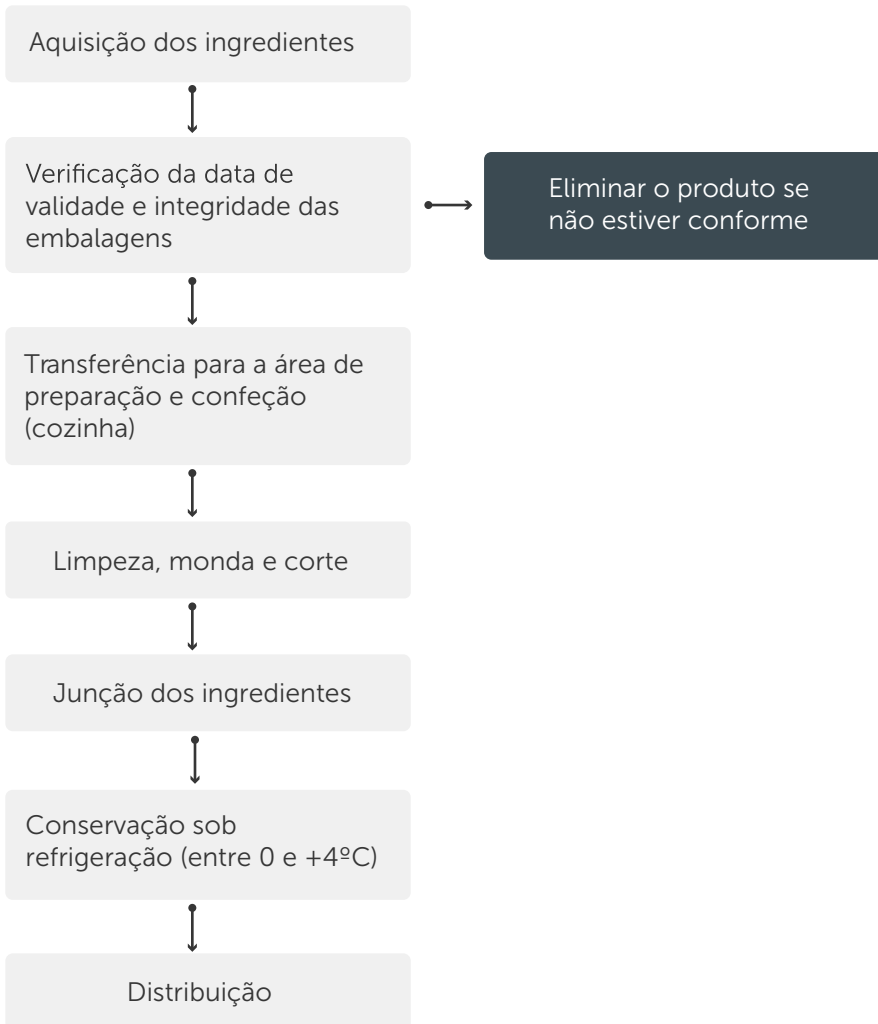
Aquisição dos ingredientes

Verificação da data de validade e integridade das embalagens

Eliminar o produto se não estiver conforme

Transferência para a área de preparação e confeção (cozinha)

Limpeza, monda e corte

Junção dos ingredientes

Conservação sob refrigeração (entre 0 e +4ºC)

Distribuição